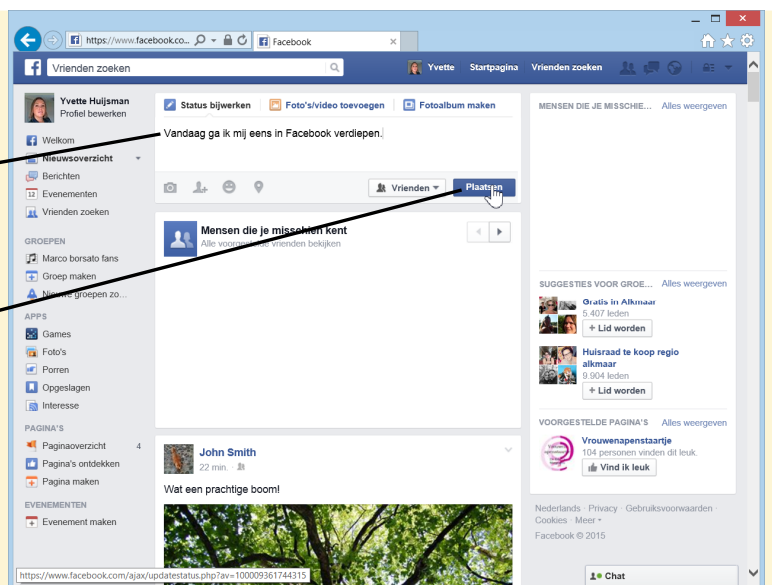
https://www.facebook.co... Facebook

Vrienden zoeken

Yvette Startpagina Vrienden zoeken

Yvette Huijsman
Profiel bewerken

Welkom
Nieuwsoverzicht
Berichten
Evenementen
Vrienden zoeken

GROEPEN
Marco borsato fans
Groep maken
Nieuwe groepen zo...

APPS
Games
Foto's
Porren
Opgeslagen
Interesse

PAGINA'S
Paginaoverzicht 4
Pagina's ontdekken
Pagina maken

EVENEMENTEN
Evenement maken

Status bijwerken Foto's/video toevoegen Fotoalbum maken

Vandaag ga ik mij eens in Facebook verdiepen.

Vrienden Plaatsen

Mensen die je misschien kent
Alle voorgestelde vrienden bekijken

John Smith
22 min.

Wat een prachtige boom!

MENSEN DIE JE MISSCHIE... Alles weergeven

SUGGESTIES VOOR GROE... Alles weergeven
Gratis in Alkmaar
5.407 leden
+ Lid worden

Huisraad te koop regio alkmaar
9.904 leden
+ Lid worden

VOORGESTELDE PAGINA'S Alles weergeven
Vrouwenapenstaartje
104 personen vinden dit leuk.
Vind ik leuk

Nederlands · Privacy · Gebruiksvoorwaarden · Cookies · Meer
Facebook © 2015

https://www.facebook.com/ajax/updatestatus.php?av=100009361744315

Chat